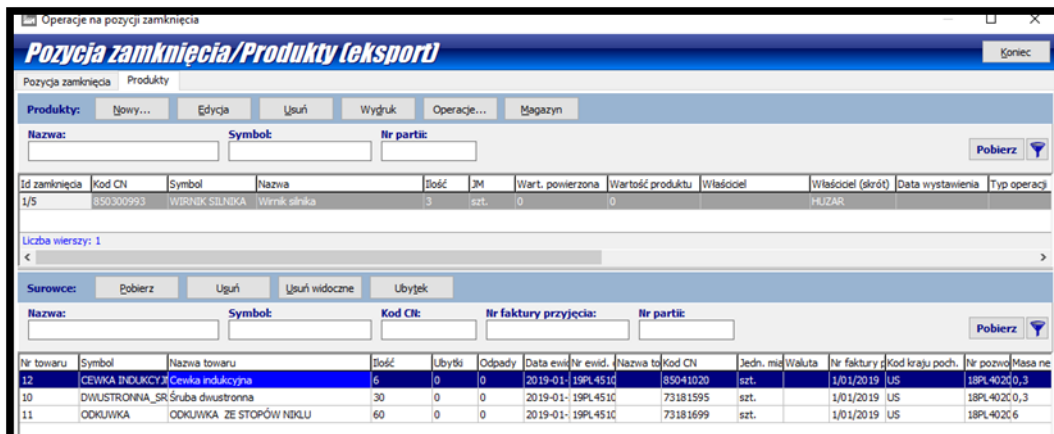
Operacje na pozycji zamknięcia

Pozycja zamknięcia/Produkty (eksport)

Koniec

Pozycja zamknięcia | Produkty

Produkty: Nowy... Edycja Usuń Wydruk Operacje... Magazyn

Nazwa: Symbol: Nr partii:

Pobierz

| Id zamknięcia | Kod CN | Symbol | Nazwa | Ilość | JM | Wart. powierzona | Wartość produktu | Właściciel | Właściciel (skrót) | Data wystawienia | Typ operacji |
|---|---|---|---|---|---|---|---|---|---|---|---|
| 1/5 | 850300993 | WIRNIK SILNIKA | Wirnik silnika | 3 | szt. | 0 | 0 | | HUZAR | | |

Liczba wierszy: 1

Surowce: Pobierz Usuń Usuń widoczne Ubytek

Nazwa: Symbol: Kod CN: Nr faktury przyjęcia: Nr partii:

Pobierz

| Nr towaru | Symbol | Nazwa towaru | Ilość | Ubytki | Odpady | Data ewid | Nr ewid. | Nazwa to | Kod CN | Jedn. mia | Waluta | Nr faktury p | Kod kraju poch. | Nr pozwo | Masa ne |
|---|---|---|---|---|---|---|---|---|---|---|---|---|---|---|---|
| 12 | CEWKA INDUKCYJ | Cewka indukcyjna | 6 | 0 | 0 | 2019-01- | 19PL451C | | 85041020 | szt. | | 1/01/2019 | US | 18PL402C | 0,3 |
| 10 | DWUSTRONNA_SR | Śruba dwustronna | 30 | 0 | 0 | 2019-01- | 19PL451C | | 73181595 | szt. | | 1/01/2019 | US | 18PL402C | 0,3 |
| 11 | ODKUWKA | ODKUWKA ZE STOPÓW NIKLU | 60 | 0 | 0 | 2019-01- | 19PL451C | | 73181699 | szt. | | 1/01/2019 | US | 18PL402C | 6 |